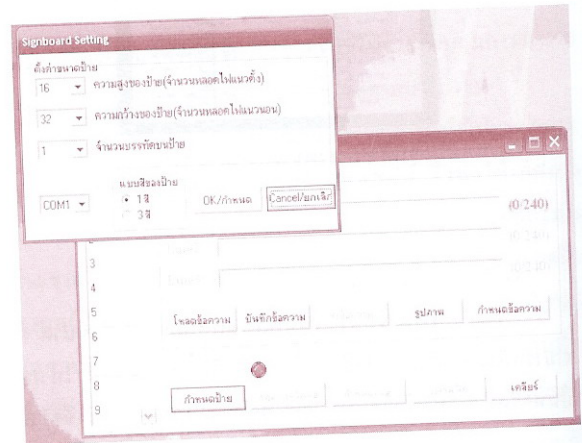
Signboard Setting

ตั้งค่าขนาดป้าย

16 ความสูงของป้าย(จำนวนหลอดไฟแนวตั้ง)

32 ความกว้างของป้าย(จำนวนหลอดไฟแนวนอน)

1 จำนวนบรรทัดบนป้าย

แบบสีของป้าย
1 สี
3 สี

COM1

OK/กำหนด

Cancel/ยกเลิก

(0/240)

(0/240)

(0/240)

3
4
5
6
7
8
9

โหลดข้อความ

บันทึกข้อความ

รูปภาพ

กำหนดข้อความ

กำหนดป้าย

เคลียร์